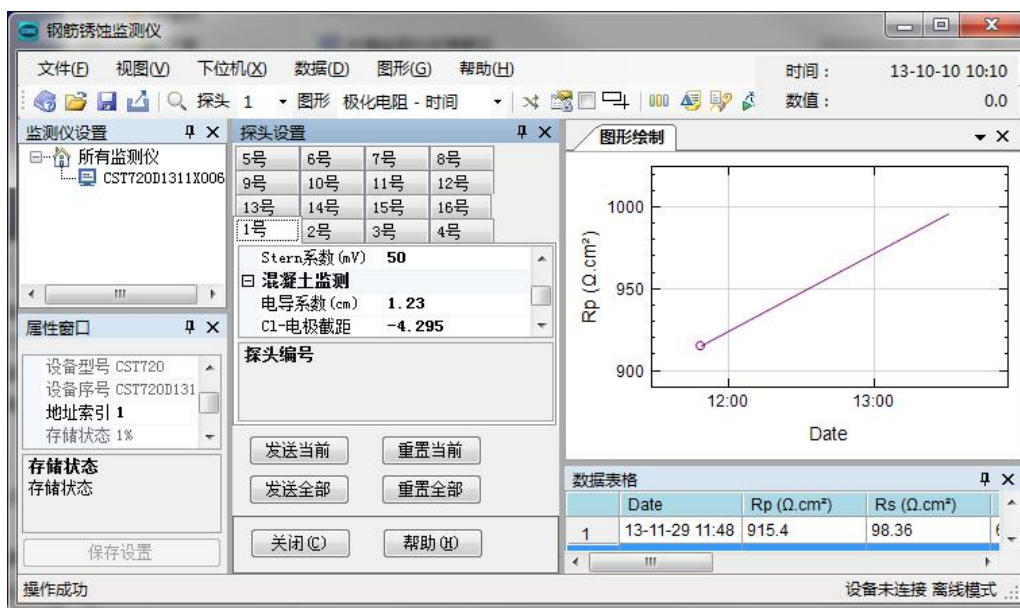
钢筋锈蚀监测仪

文件(F) 视图(V) 下位机(X) 数据(D) 图形(G) 帮助(H)

时间： 13-10-10 10:10

探头 1 图形 极化电阻 - 时间

数值： 0.0

监测仪设置

所有监测仪

CST720D1311X006

属性窗口

设备型号 CST720

设备序号 CST720D131

地址索引 1

存储状态 1%

存储状态

存储状态

保存设置

探头设置

| 5号 | 6号 | 7号 | 8号 |
|---|---|---|---|
| 9号 | 10号 | 11号 | 12号 |
| 13号 | 14号 | 15号 | 16号 |
| 1号 | 2号 | 3号 | 4号 |

Stern系数(mV) 50

混凝土监测

电导系数(cm) 1.23

Cl-电极截距 -4.295

探头编号

发送当前 重置当前

发送全部 重置全部

关闭(C) 帮助(H)

图形绘制

Rp (Ω.cm²)

1000

950

900

12:00 13:00

Date

数据表格

| | Date | Rp (Ω.cm²) | Rs (Ω.cm²) |
|---|---|---|---|
| 1 | 13-11-29 11:48 | 915.4 | 98.36 |

操作成功

设备未连接 离线模式